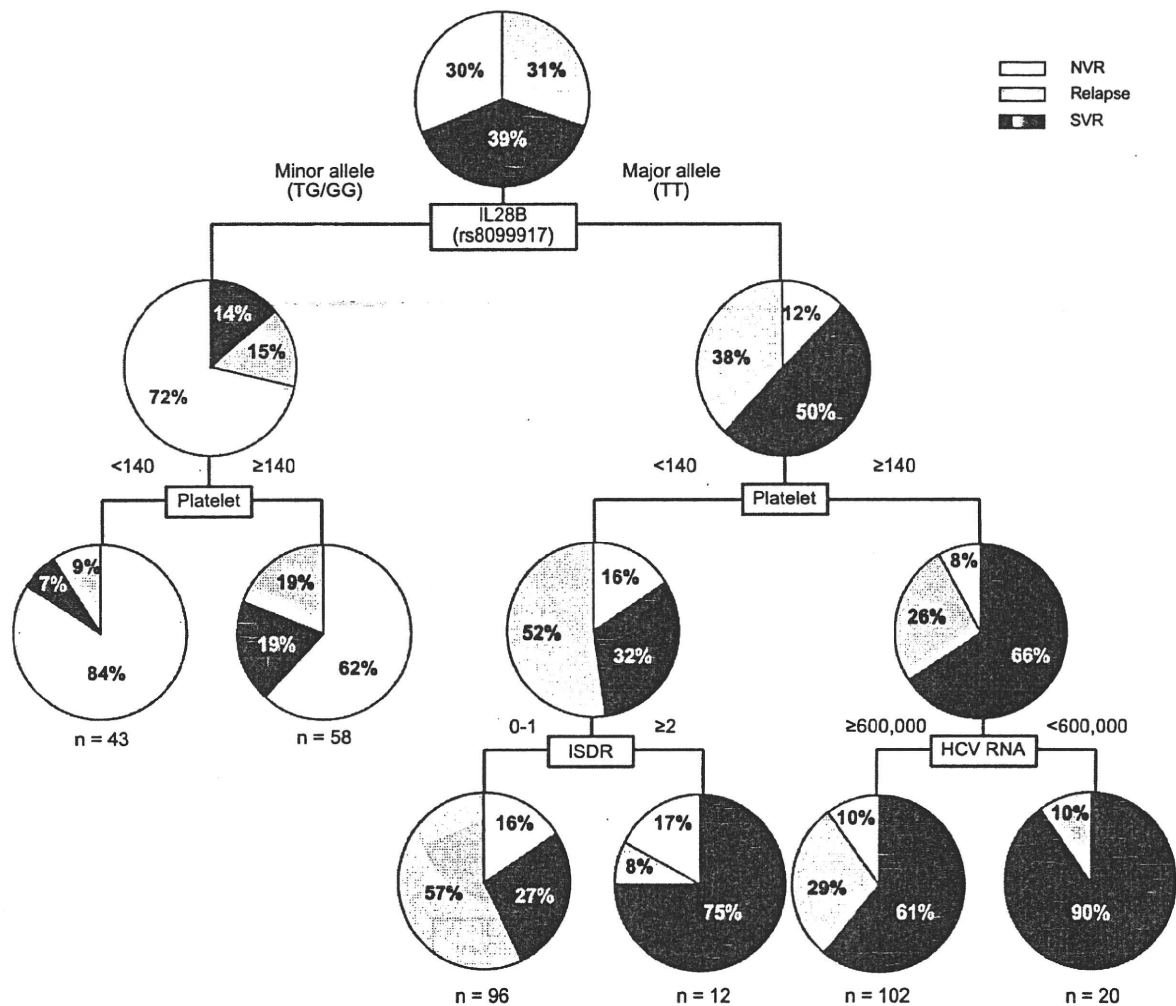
NVR
Relapse
SVR

30%
31%
39%

Minor allele (TG/GG)
Major allele (TT)
IL28B (rs8099917)

14%
15%
72%

12%
38%
50%

<140
≥140
Platelet

<140
≥140
Platelet

9%
7%
84%
n = 43

19%
19%
62%
n = 58

16%
52%
32%

8%
26%
66%

0-1
≥2
ISDR

≥600,000
<600,000
HCV RNA

16%
57%
27%
n = 96

17%
8%
75%
n = 12

10%
29%
61%
n = 102

10%
90%
n = 20